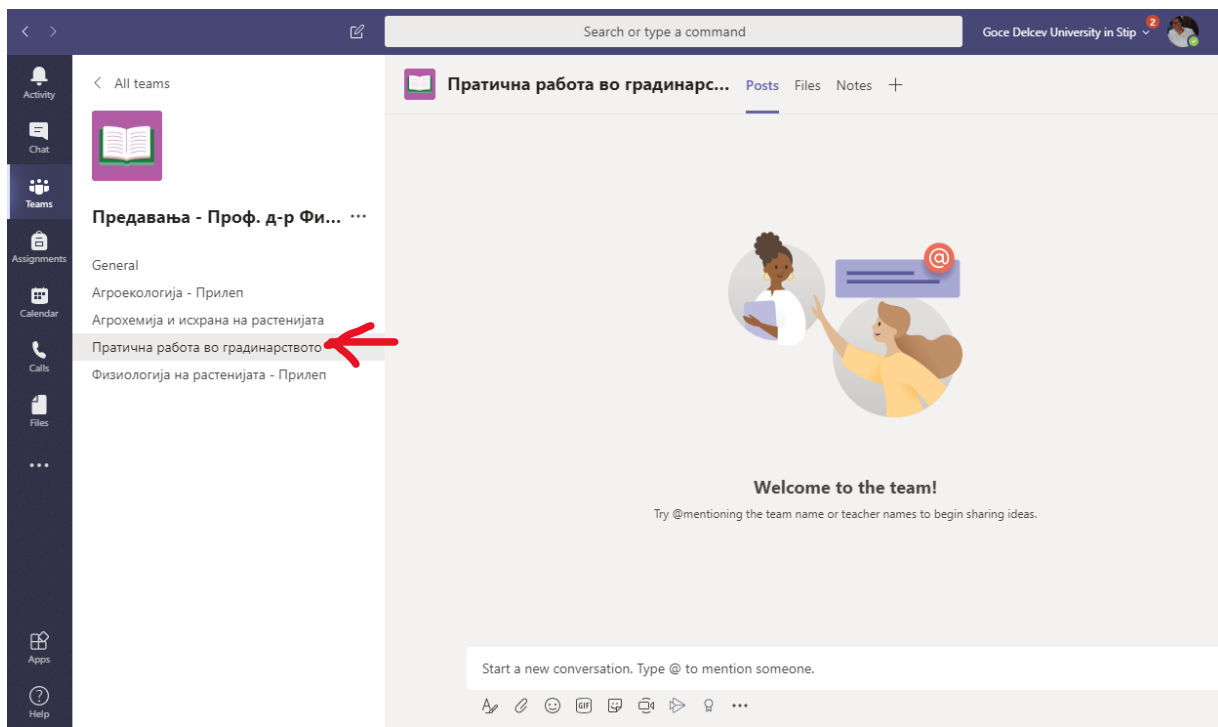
Search or type a command

Goce Delcev University in Stip

2

Activity

Chat

Teams

Assignments

Calendar

Calls

Files

...

Apps

Help

All teams

Предавања - Проф. д-р Фи... ...

General

Агроекологија - Прилеп

Агрохемија и исхрана на растенијата

Пратична работа во градинарството

Физиологија на растенијата - Прилеп

Пратична работа во градинарс...

Posts

Files

Notes

+

Welcome to the team!

Try @mentioning the team name or teacher names to begin sharing ideas.

Start a new conversation. Type @ to mention someone.

...